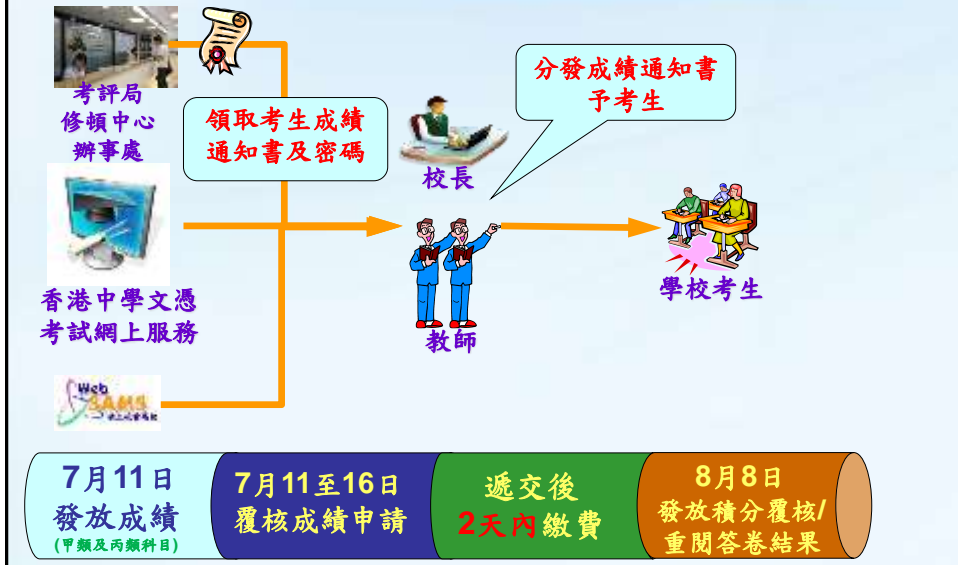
考評局
修頓中心
辦事處

領取考生成績
通知書及密碼

校長

分發成績通知書
予考生

香港中學文憑
考試網上服務

教師

學校考生

Web
SAMS
網上校管系統

7月11日
發放成績
(甲類及丙類科目)

7月11至16日
覆核成績申請

遞交後
2天內繳費

8月8日
發放積分覆核/
重閱答卷結果